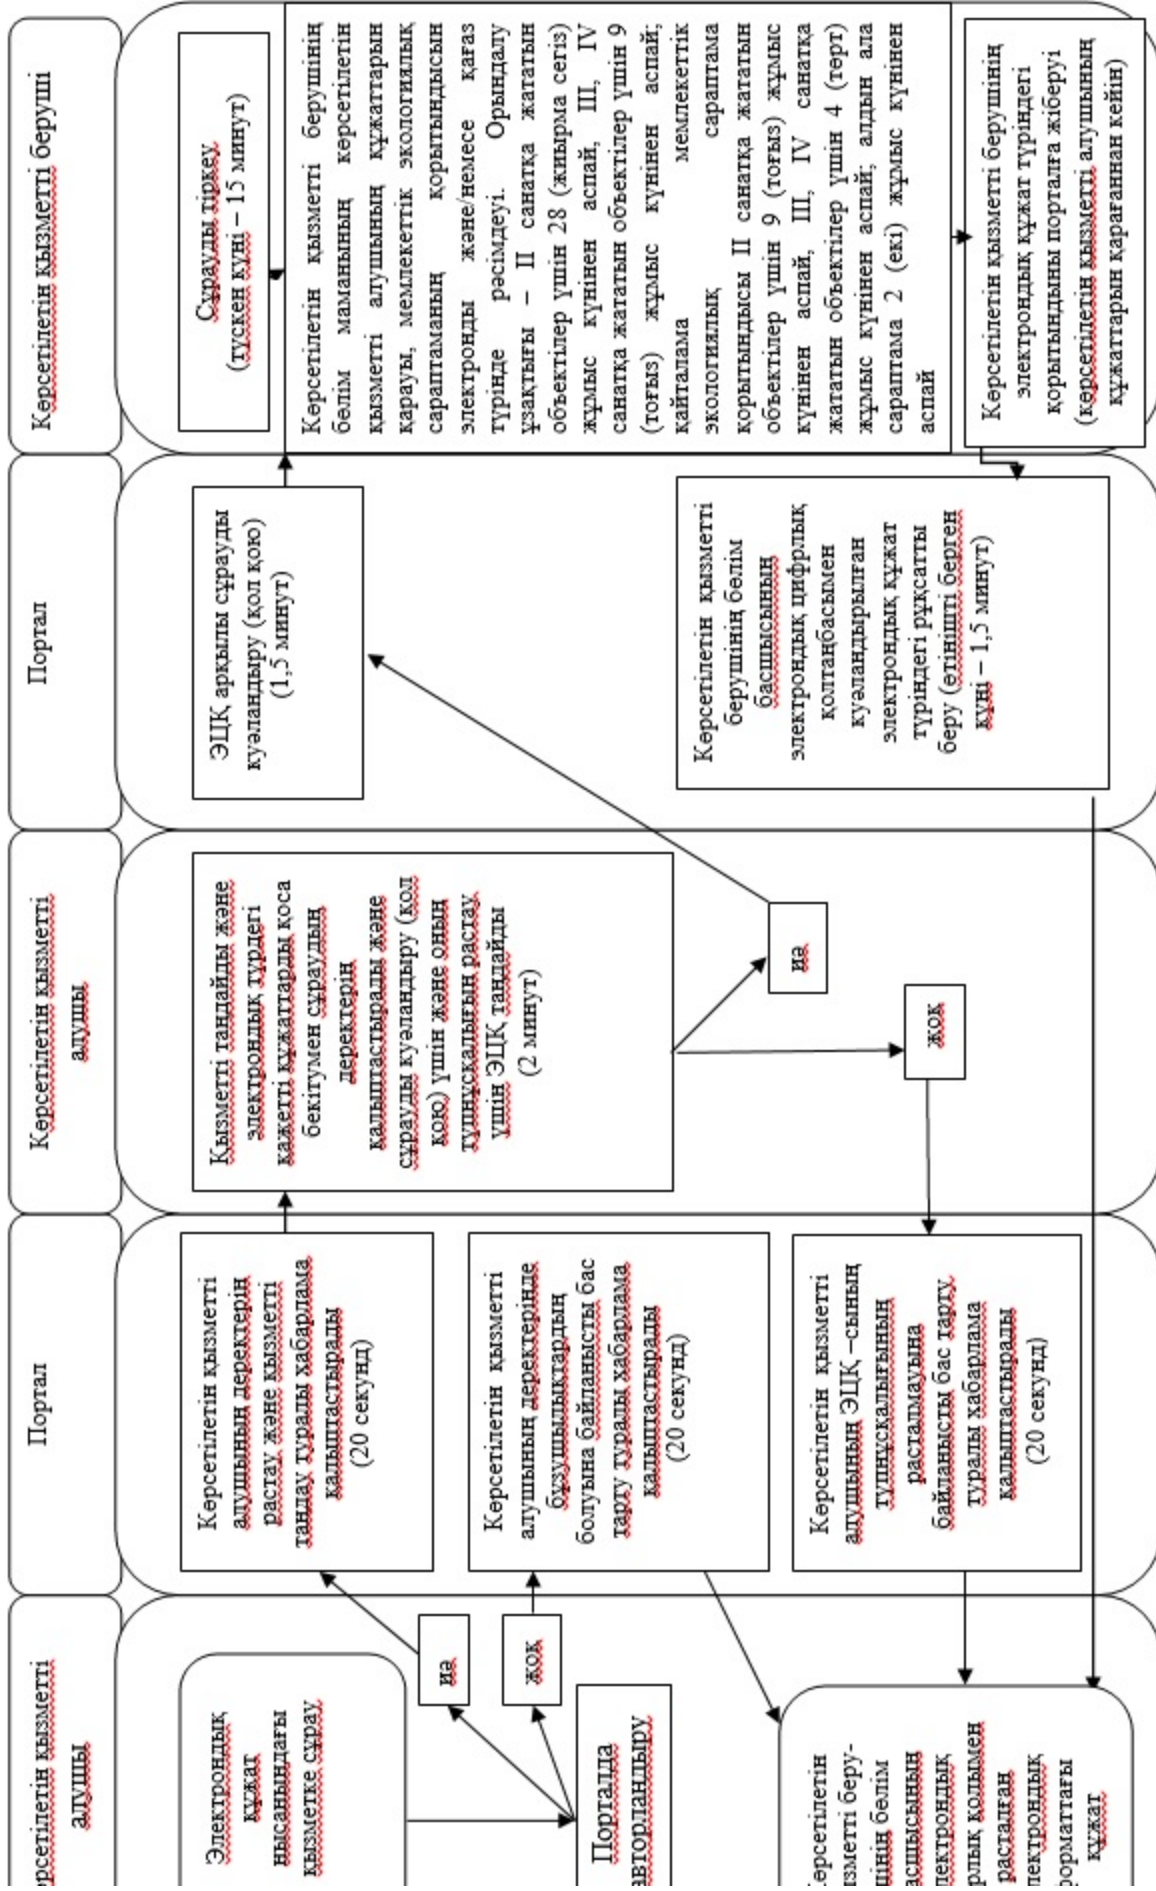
Көрсетілетін қызметті беруші

Сұрауды тіркеу (түскен күні – 15 минут)

Көрсетілетін қызметті берушінің бөлім маманының көрсетілетін қызметті алушының құжаттарын қарауы, мемлекеттік экологиялық сараптаманың қорытындысын электронды және/немесе қағаз түрінде рәсімдеуі. Орындалу ұзақтығы – II санатқа жататын объектілер үшін 28 (жиырма сегіз) жұмыс күнінен аспай; III, IV санатқа жататын объектілер үшін 9 (тоғыз) жұмыс күнінен аспай; қайталама мемлекеттік экологиялық сараптама қорытындысы II санатқа жататын объектілер үшін 9 (тоғыз) жұмыс күнінен аспай, III, IV санатқа жататын объектілер үшін 4 (төрт) жұмыс күнінен аспай; алдын ала сараптама 2 (екі) жұмыс күнінен аспай

Көрсетілетін қызметті берушінің электрондық құжат түріндегі қорытындыны порталға жіберуі (көрсетілетін қызметті алушының құжаттарын қарағаннан кейін)

Портал

ЭЦҚ арқылы сұрауды куәландыру (қол қою) (1,5 минут)

Көрсетілетін қызметті берушінің бөлім басшысының электрондық цифрлық қолтаңбасымен куәландырылған электрондық құжат түріндегі рұқсатты беру (өтінішті берген күні – 1,5 минут)

Көрсетілетін қызметті алушы

Қызметті таңдайды және электрондық түрдегі қажетті құжаттарды коса бекітумен сұраудың деректерін қалыптастырады және сұрауды куәландыру (қол қою) үшін және оның түпнұсқалығын растау үшін ЭЦҚ таңдайды (2 минут)

иә

жоқ

Портал

Көрсетілетін қызметті алушының деректерін растау және қызметті таңдау туралы хабарлама қалыптастырады (20 секунд)

Көрсетілетін қызметті алушының деректерінде бұзушылықтардың болуына байланысты бас тарту туралы хабарлама қалыптастырады (20 секунд)

Көрсетілетін қызметті алушының ЭЦҚ –сының түпнұсқалығының расталмауына байланысты бас тарту туралы хабарлама қалыптастырады (20 секунд)

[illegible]рсетілетін қызметті алушы

Электрондық құжат нысанындағы қызметке сұрау

иә

жоқ

Порталда авторландыру

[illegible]ерсетілетін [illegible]зметті беру-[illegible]інің бөлім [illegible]асшысының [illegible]лектрондық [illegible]рлық қолымен расталған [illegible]лектрондық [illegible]орматтағы құжат